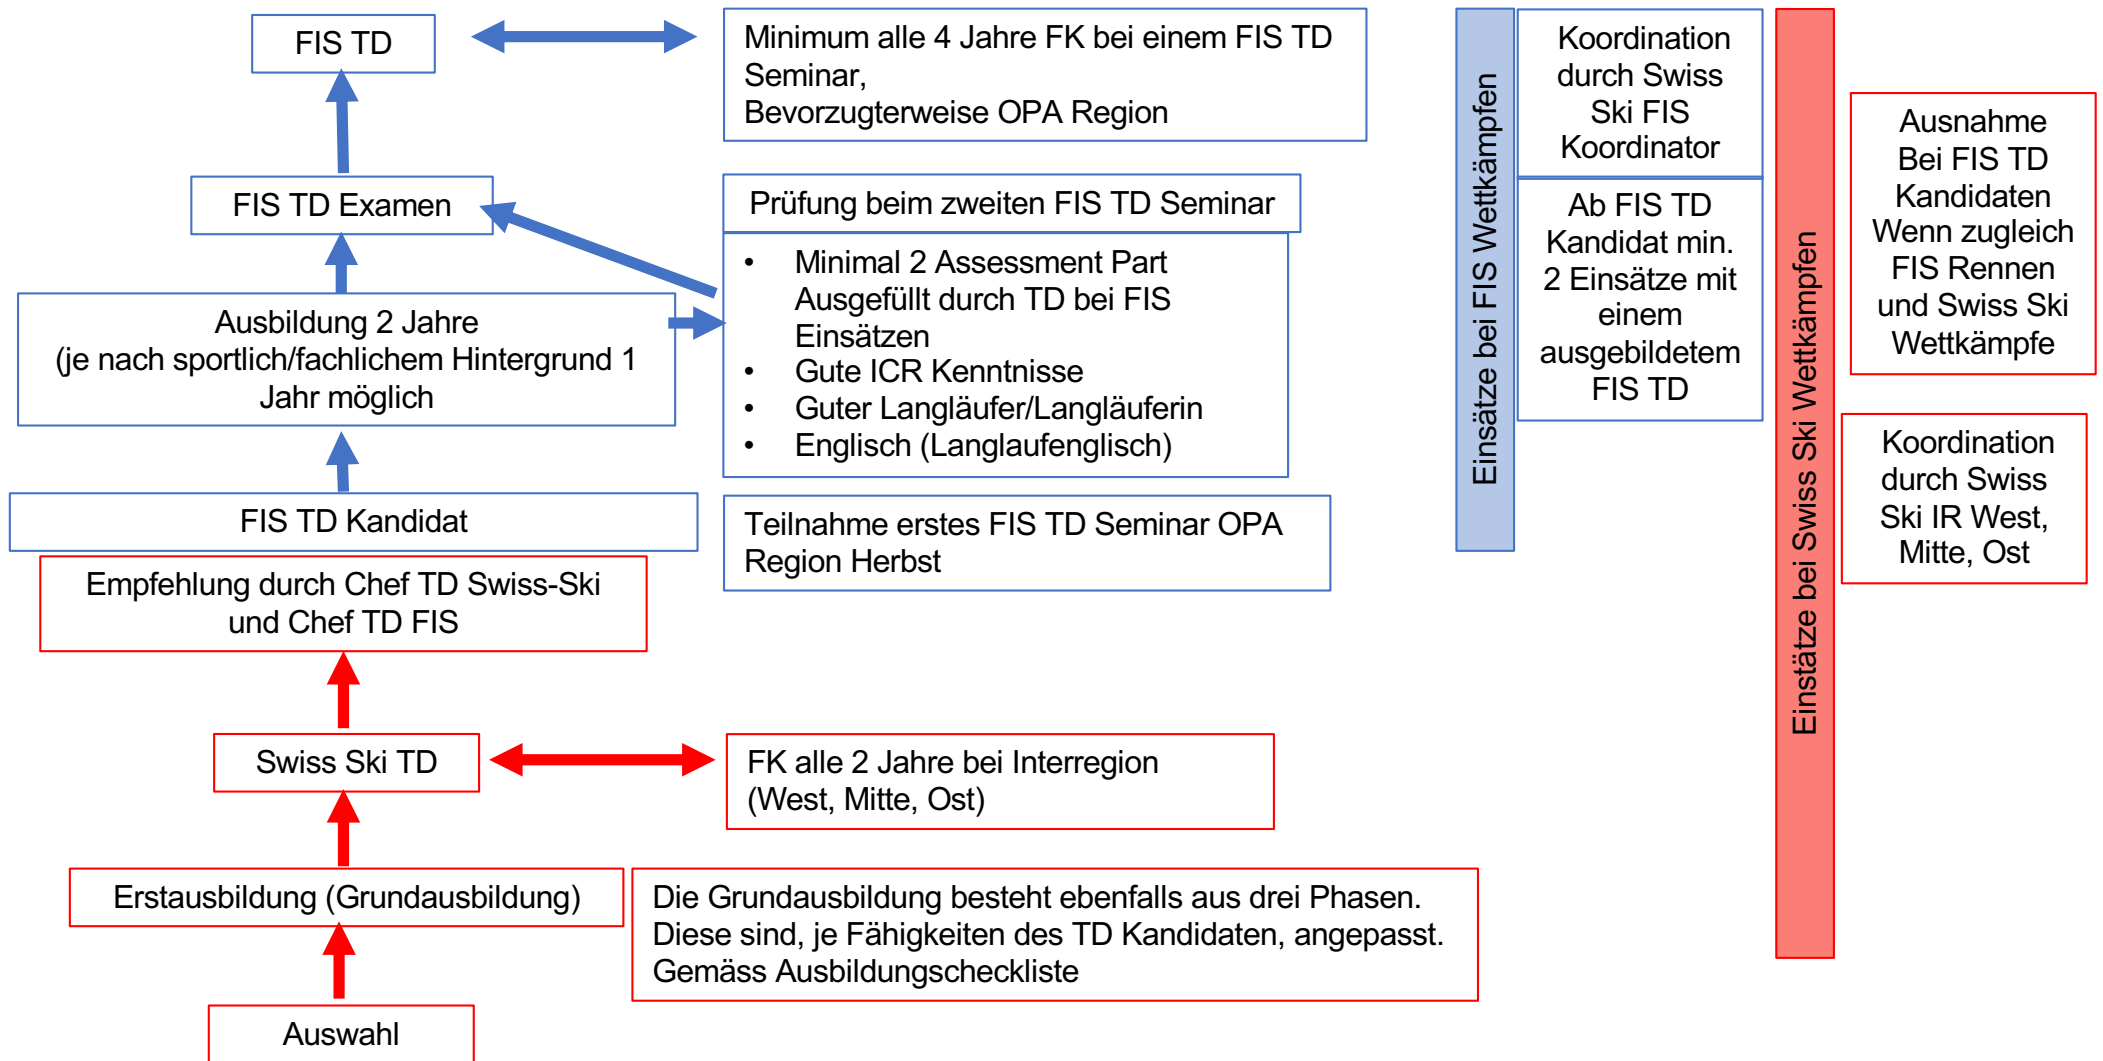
FIS TD

Minimum alle 4 Jahre FK bei einem FIS TD Seminar,
Bevorzugterweise OPA Region

FIS TD Examen

Prüfung beim zweiten FIS TD Seminar

Ausbildung 2 Jahre
(je nach sportlich/fachlichem Hintergrund 1 Jahr möglich

- Minimal 2 Assessment Part Ausgefüllt durch TD bei FIS Einsätzen
- Gute ICR Kenntnisse
- Guter Langläufer/Langläuferin
- Englisch (Langlaufenglisch)

FIS TD Kandidat

Teilnahme erstes FIS TD Seminar OPA Region Herbst

Empfehlung durch Chef TD Swiss-Ski und Chef TD FIS

Swiss Ski TD

FK alle 2 Jahre bei Interregion
(West, Mitte, Ost)

Erstausbildung (Grundausbildung)

Die Grundausbildung besteht ebenfalls aus drei Phasen.
Diese sind, je Fähigkeiten des TD Kandidaten, angepasst.
Gemäss Ausbildungscheckliste

Auswahl

Einsätze bei FIS Wettkämpfen

Koordination durch Swiss Ski FIS Koordinator

Ab FIS TD Kandidat min. 2 Einsätze mit einem ausgebildetem FIS TD

Einstätze bei Swiss Ski Wettkämpfen

Ausnahme
Bei FIS TD Kandidaten
Wenn zugleich FIS Rennen und Swiss Ski Wettkämpfe

Koordination durch Swiss Ski IR West, Mitte, Ost